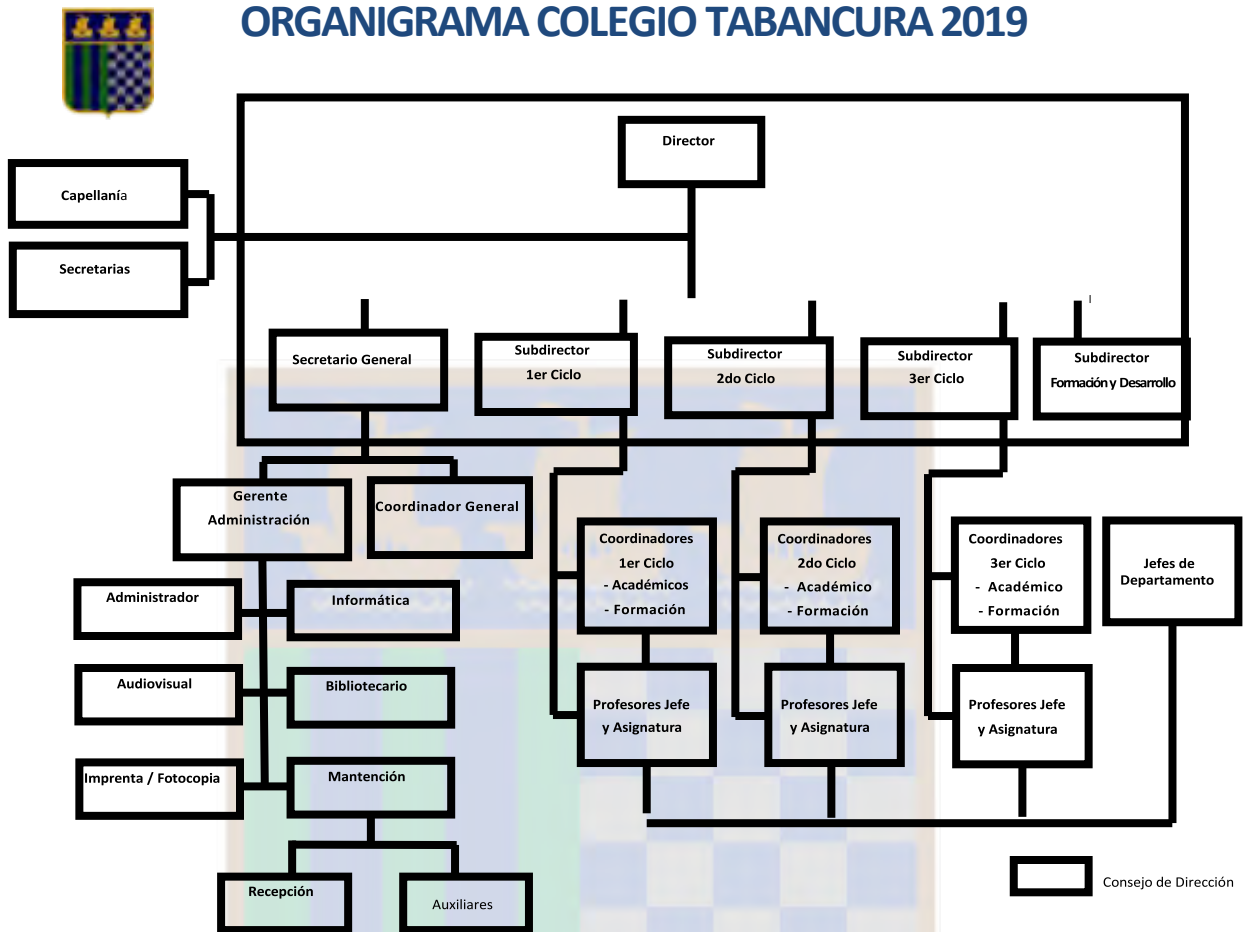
ORGANIGRAMA COLEGIO TABANCURA 2019

Director

Capellanía

Secretarias

Secretario General

Subdirector
1er Ciclo

Subdirector
2do Ciclo

Subdirector
3er Ciclo

Subdirector
Formación y Desarrollo

Gerente
Administración

Coordinador General

Coordinadores
1er Ciclo
- Académicos
- Formación

Coordinadores
2do Ciclo
- Académico
- Formación

Coordinadores
3er Ciclo
- Académico
- Formación

Jefes de
Departamento

Administrador

Informática

Audiovisual

Bibliotecario

Imprenta / Fotocopia

Mantención

Profesores Jefe
y Asignatura

Profesores Jefe
y Asignatura

Profesores Jefe
y Asignatura

Recepción

Auxiliares

Consejo de Dirección